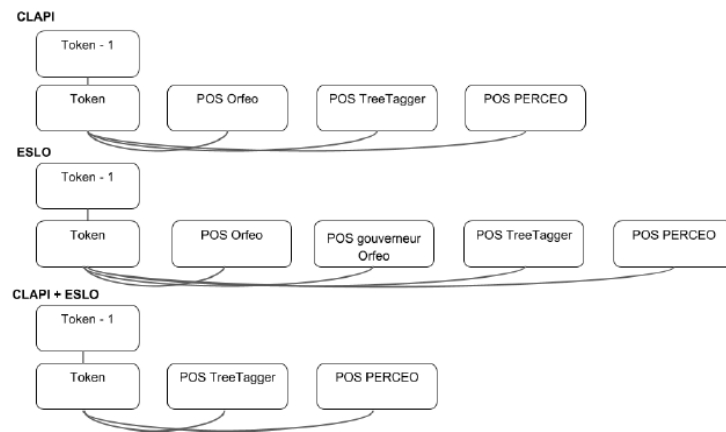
CLAPI

Token - 1

Token

POS Orfeo

POS TreeTagger

POS PERCEO

ESLO

Token - 1

Token

POS Orfeo

POS gouverneur Orfeo

POS TreeTagger

POS PERCEO

CLAPI + ESLO

Token - 1

Token

POS TreeTagger

POS PERCEO